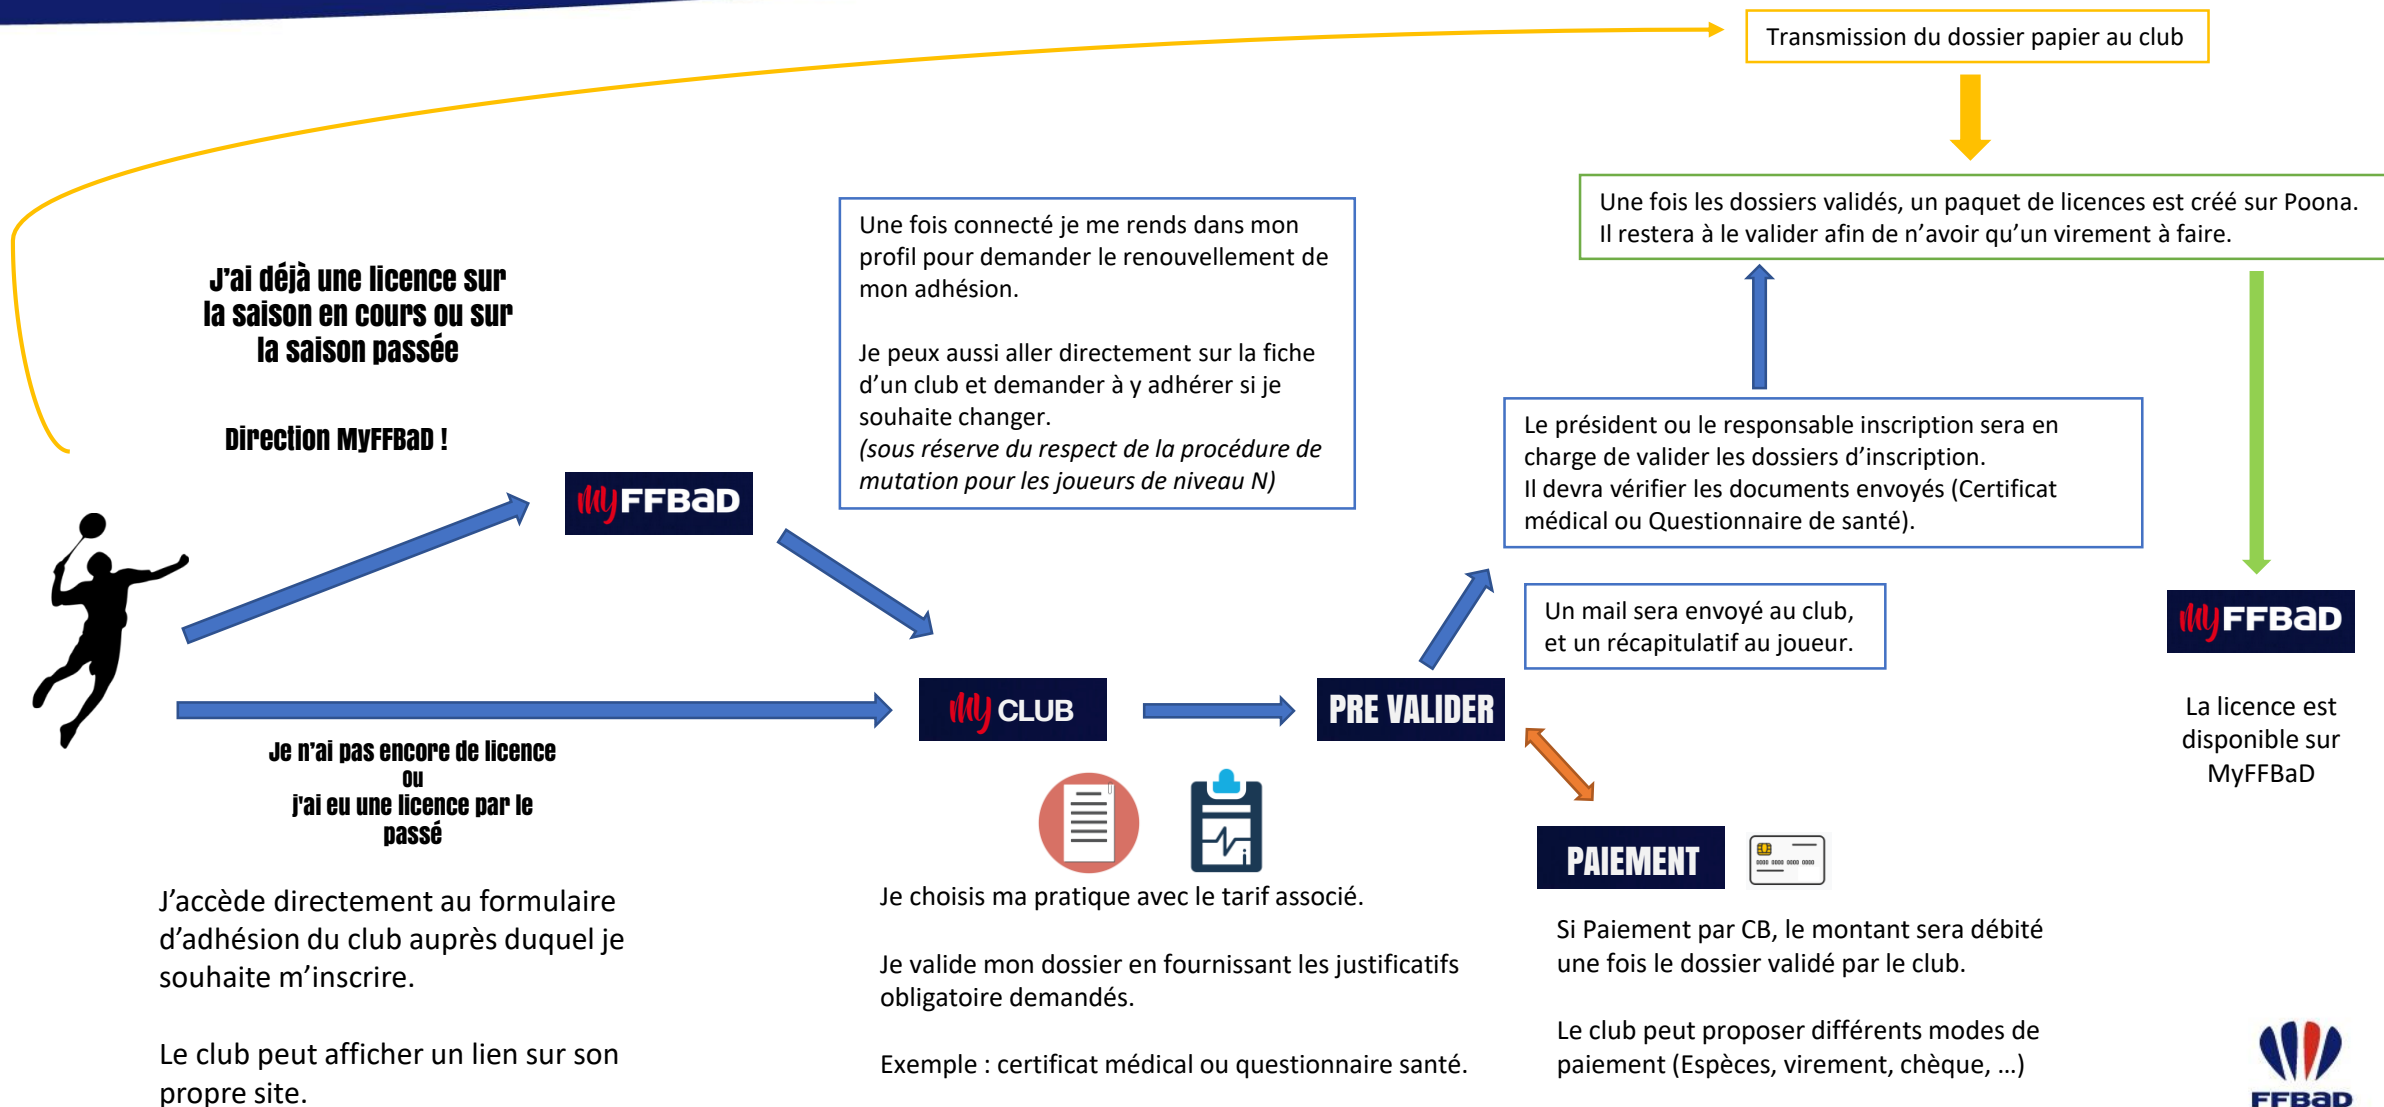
Transmission du dossier papier au club

Une fois les dossiers validés, un paquet de licences est créé sur Poona. Il restera à le valider afin de n'avoir qu'un virement à faire.

J'ai déjà une licence sur la saison en cours ou sur la saison passée

Direction MyFFBaD !

Une fois connecté je me rends dans mon profil pour demander le renouvellement de mon adhésion.

Je peux aussi aller directement sur la fiche d'un club et demander à y adhérer si je souhaite changer.
(sous réserve du respect de la procédure de mutation pour les joueurs de niveau N)

MyFFBaD

Le président ou le responsable inscription sera en charge de valider les dossiers d'inscription.
Il devra vérifier les documents envoyés (Certificat médical ou Questionnaire de santé).

Un mail sera envoyé au club, et un récapitulatif au joueur.

MyFFBaD

MyCLUB

PRE VALIDER

La licence est disponible sur MyFFBaD

Je n'ai pas encore de licence ou j'ai eu une licence par le passé

PAIEMENT

Je choisis ma pratique avec le tarif associé.

Je valide mon dossier en fournissant les justificatifs obligatoire demandés.

Exemple : certificat médical ou questionnaire santé.

J'accède directement au formulaire d'adhésion du club auprès duquel je souhaite m'inscrire.

Le club peut afficher un lien sur son propre site.

Si Paiement par CB, le montant sera débité une fois le dossier validé par le club.

Le club peut proposer différents modes de paiement (Espèces, virement, chèque, …)

FFBaD